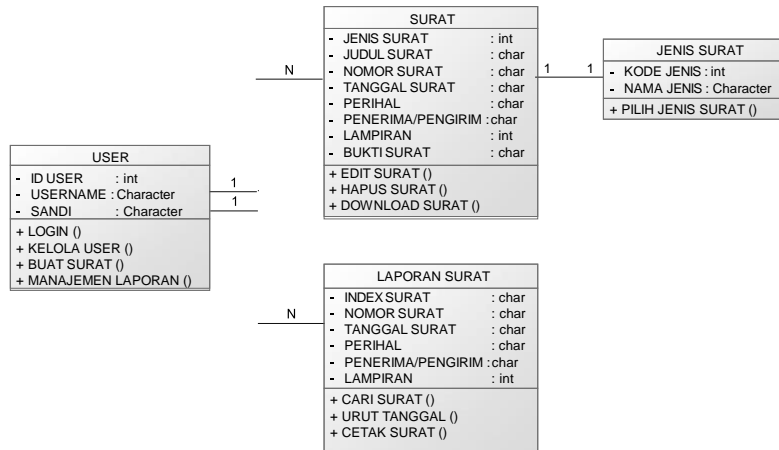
SURAT
- JENIS SURAT : int
- JUDUL SURAT : char
- NOMOR SURAT : char
- TANGGAL SURAT : char
- PERIHAL : char
- PENERIMA/PENGIRIM : char
- LAMPIRAN : int
- BUKTI SURAT : char
+ EDIT SURAT ()
+ HAPUS SURAT ()
+ DOWNLOAD SURAT ()

N

1

1

JENIS SURAT
- KODE JENIS : int
- NAMA JENIS : Character
+ PILIH JENIS SURAT ()

USER
- ID USER : int
- USERNAME : Character
- SANDI : Character
+ LOGIN ()
+ KELOLA USER ()
+ BUAT SURAT ()
+ MANAJEMEN LAPORAN ()

1

1

N

LAPORAN SURAT
- INDEX SURAT : char
- NOMOR SURAT : char
- TANGGAL SURAT : char
- PERIHAL : char
- PENERIMA/PENGIRIM : char
- LAMPIRAN : int
+ CARI SURAT ()
+ URUT TANGGAL ()
+ CETAK SURAT ()